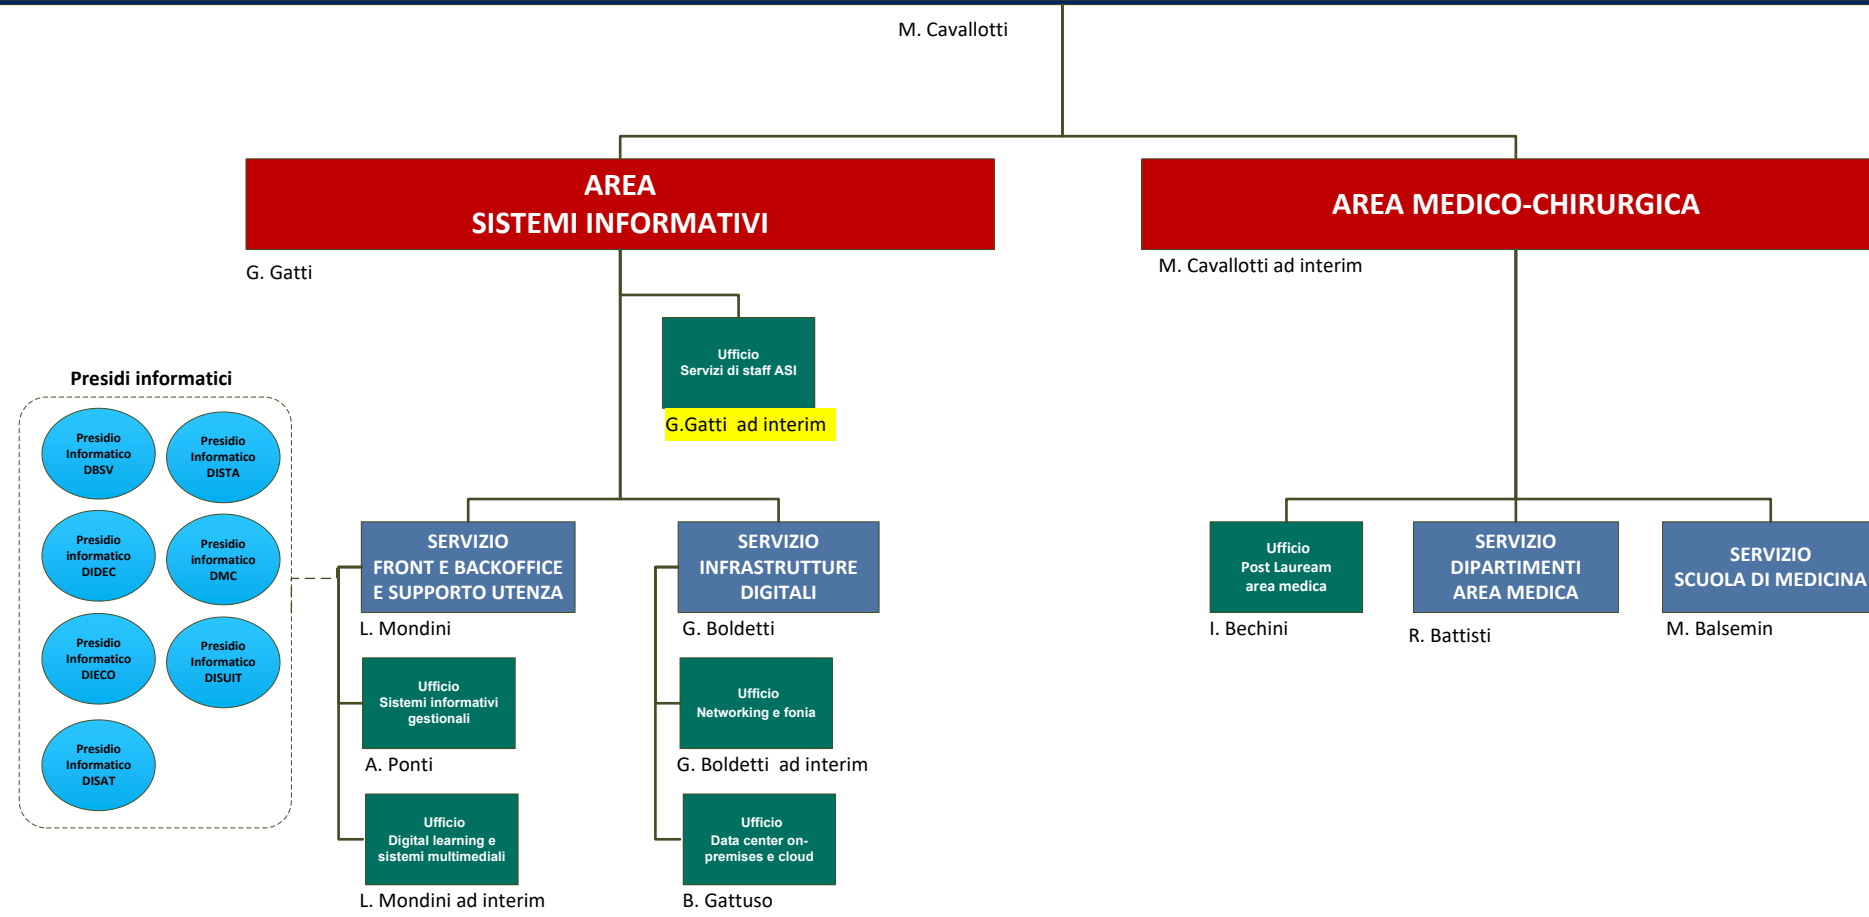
M. Cavallotti

AREA
SISTEMI INFORMATIVI

G. Gatti

AREA MEDICO-CHIRURGICA

M. Cavallotti ad interim

Ufficio
Servizi di staff ASI

G.Gatti ad interim

Presidi informatici

Presidio Informatico DBSV

Presidio Informatico DISTA

Presidio informatico DIDEC

Presidio informatico DMC

Presidio Informatico DIECO

Presidio Informatico DISUIT

Presidio Informatico DISAT

SERVIZIO
FRONT E BACKOFFICE
E SUPPORTO UTENZA

L. Mondini

Ufficio
Sistemi informativi gestionali

A. Ponti

Ufficio
Digital learning e sistemi multimediali

L. Mondini ad interim

SERVIZIO
INFRASTRUTTURE
DIGITALI

G. Boldetti

Ufficio
Networking e fonia

G. Boldetti ad interim

Ufficio
Data center on-premises e cloud

B. Gattuso

Ufficio
Post Lauream
area medica

I. Bechini

SERVIZIO
DIPARTIMENTI
AREA MEDICA

R. Battisti

SERVIZIO
SCUOLA DI MEDICINA

M. Balsemin